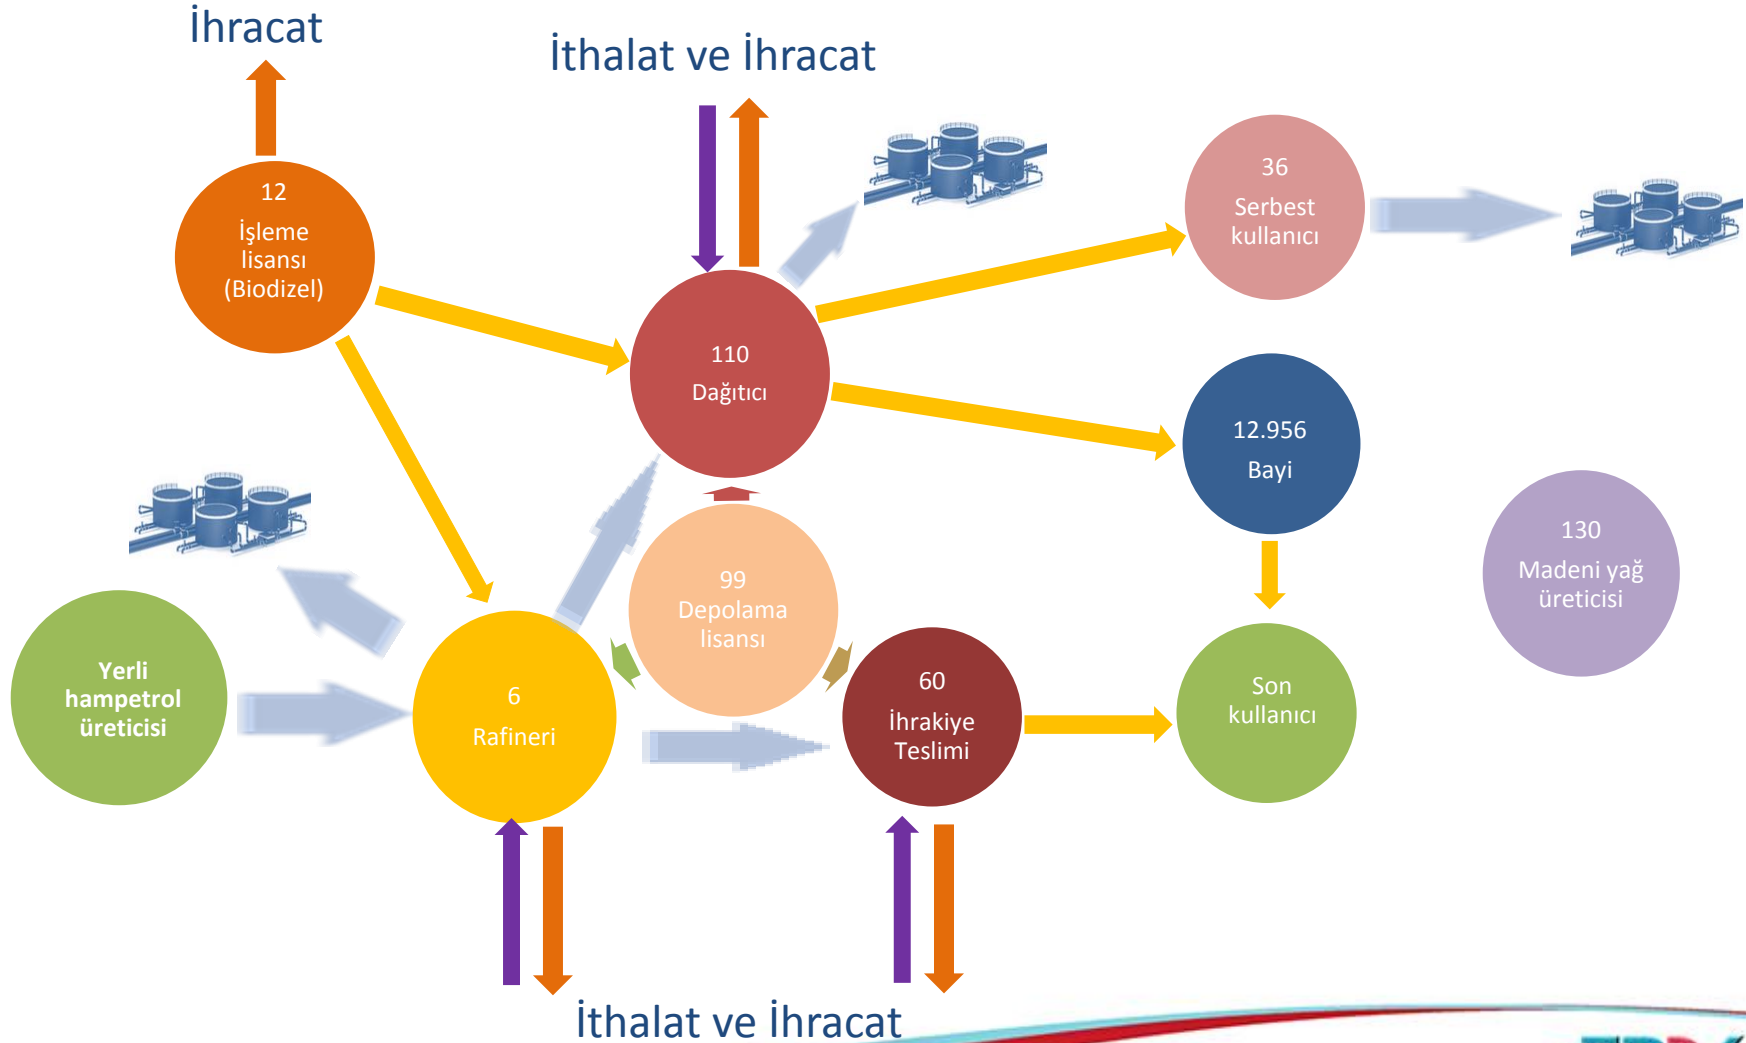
İhracat

İthalat ve İhracat

12
İşleme lisansı (Biodizel)

110
Dağıtıcı

36
Serbest kullanıcı

12.956
Bayi

130
Madeni yağ üreticisi

99
Depolama lisansı

Yerli hampetrol üreticisi

6
Rafineri

60
İhrakiye Teslimi

Son kullanıcı

İthalat ve İhracat